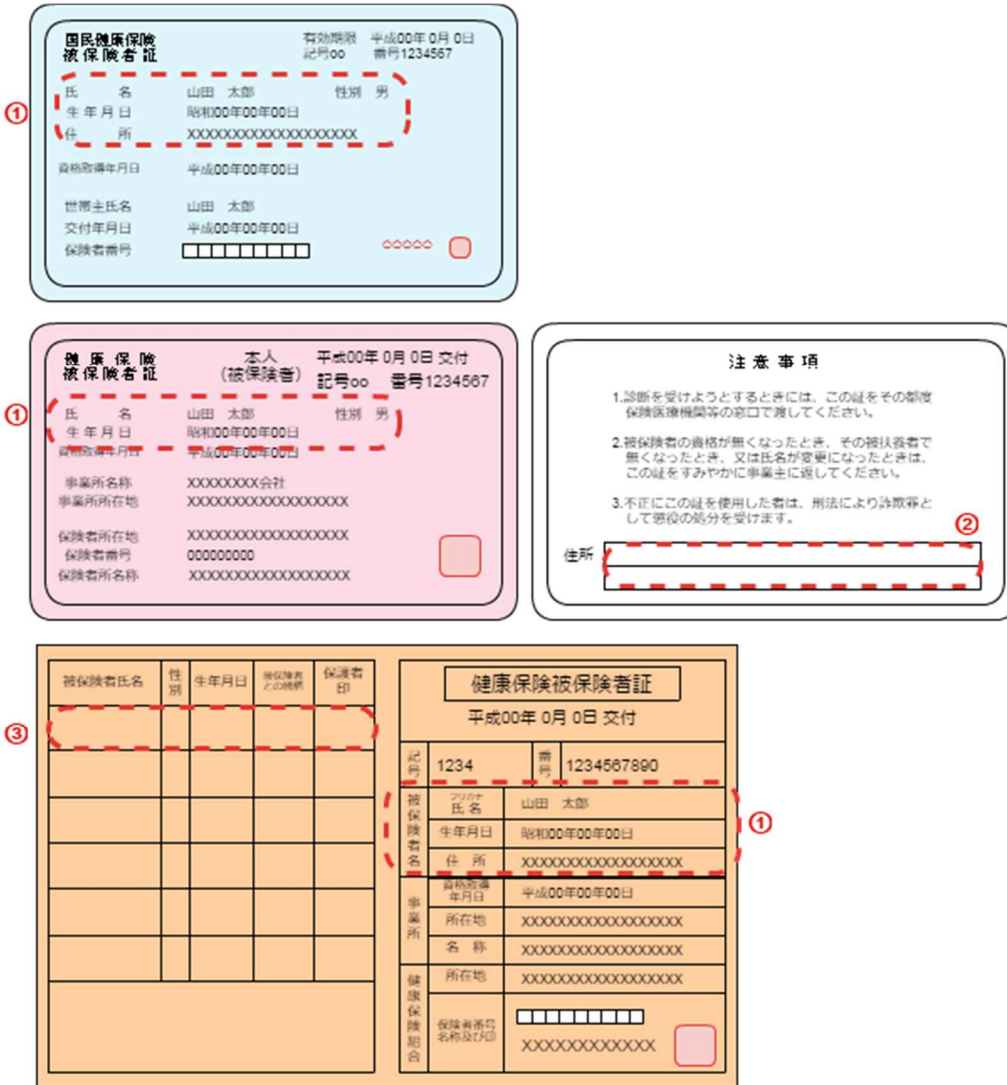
国民健康保険
被保険者証

有効期限　平成00年 0月 0日
記号oo　番号1234567

①

氏　名　山田　太郎　性別　男
生年月日　昭和00年00月00日
住　所　XXXXXXXXXXXXXXXXXXX

資格取得年月日　平成00年00月00日

世帯主氏名　山田　太郎
交付年月日　平成00年00月00日
保険者番号　□□□□□□□□

ooooo

健康保険
被保険者証

本人
(被保険者)

平成00年 0月 0日 交付
記号oo　番号1234567

①

氏　名　山田　太郎　性別　男
生年月日　昭和00年00月00日
資格取得年月日　平成00年00月00日

事業所名称　XXXXXXXX会社
事業所所在地　XXXXXXXXXXXXXXXXXXX

保険者所在地　XXXXXXXXXXXXXXXXXXX
保険者番号　000000000
保険者所名称　XXXXXXXXXXXXXXXXXXX

注意事項

1.診断を受けようとするときには、この証をその都度保険医療機関等の窓口で渡してください。

2.被保険者の資格が無くなったとき、その被扶養者で無くなったとき、又は氏名が変更になったときは、この証をすみやかに事業主に返してください。

3.不正にこの証を使用した者は、刑法により詐欺罪として懲役の処分を受けます。

②

住所

| 被保険者氏名 | 性別 | 生年月日 | 被保険者との続柄 | 保護者印 |
|---|---|---|---|---|
| | | | | |
| | | | | |
| | | | | |
| | | | | |
| | | | | |
| | | | | |
| | | | | |

③

健康保険被保険者証
平成00年 0月 0日 交付

| 記号 | 1234 | 番号 | 1234567890 |
|---|---|---|---|
| 被保険者名 | フリガナ 氏名 | 山田　太郎 | |
| | 生年月日 | 昭和00年00月00日 | |
| | 住所 | XXXXXXXXXXXXXXXXXXX | |
| 事業所 | 資格取得年月日 | 平成00年00月00日 | |
| | 所在地 | XXXXXXXXXXXXXXXXXXX | |
| | 名称 | XXXXXXXXXXXXXXXXXXX | |
| 健康保険組合 | 所在地 | XXXXXXXXXXXXXXXXXXX | |
| | 保険者番号名称及び印 | □□□□□□□□ XXXXXXXXXXXX | |

①